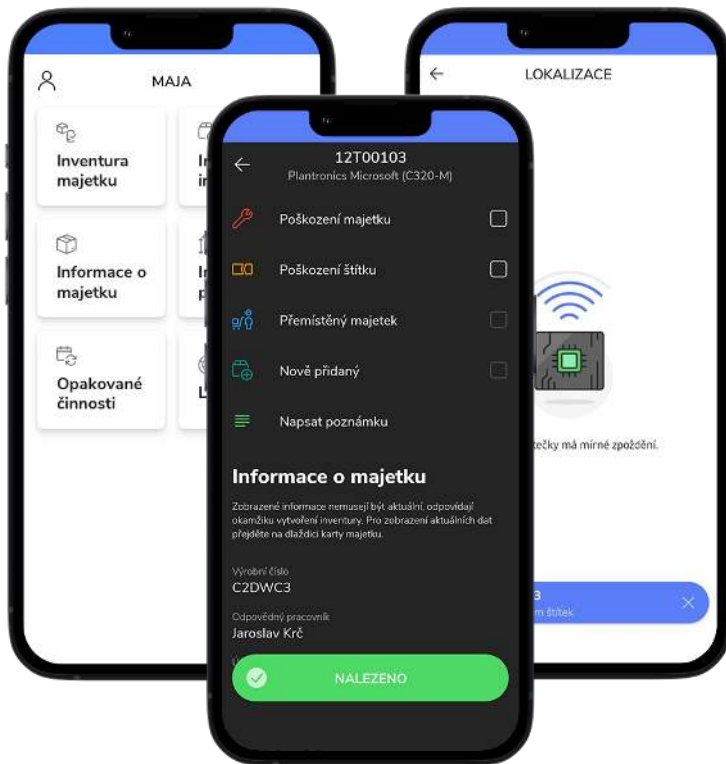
MAJA

Inventura majetku

In in

Informace o majetku

In p

Opakované činnosti

L

LOKALIZACE

tečky má mírné zpoždění.

3
m štítek

12T00103
Plantronics Microsoft (C320-M)

Poškození majetku

Poškození štítku

Přemístěný majetek

Nově přidaný

Napsat poznámku

Informace o majetku

Zobrazené informace nemusejí být aktuální, odpovídají okamžiku vytvoření inventury. Pro zobrazení aktuálních dat přejděte na dlaždici karty majetku.

Výrobní číslo
C2DWC3

Odpovědný pracovník
Jaroslav Krč

NALEZENO